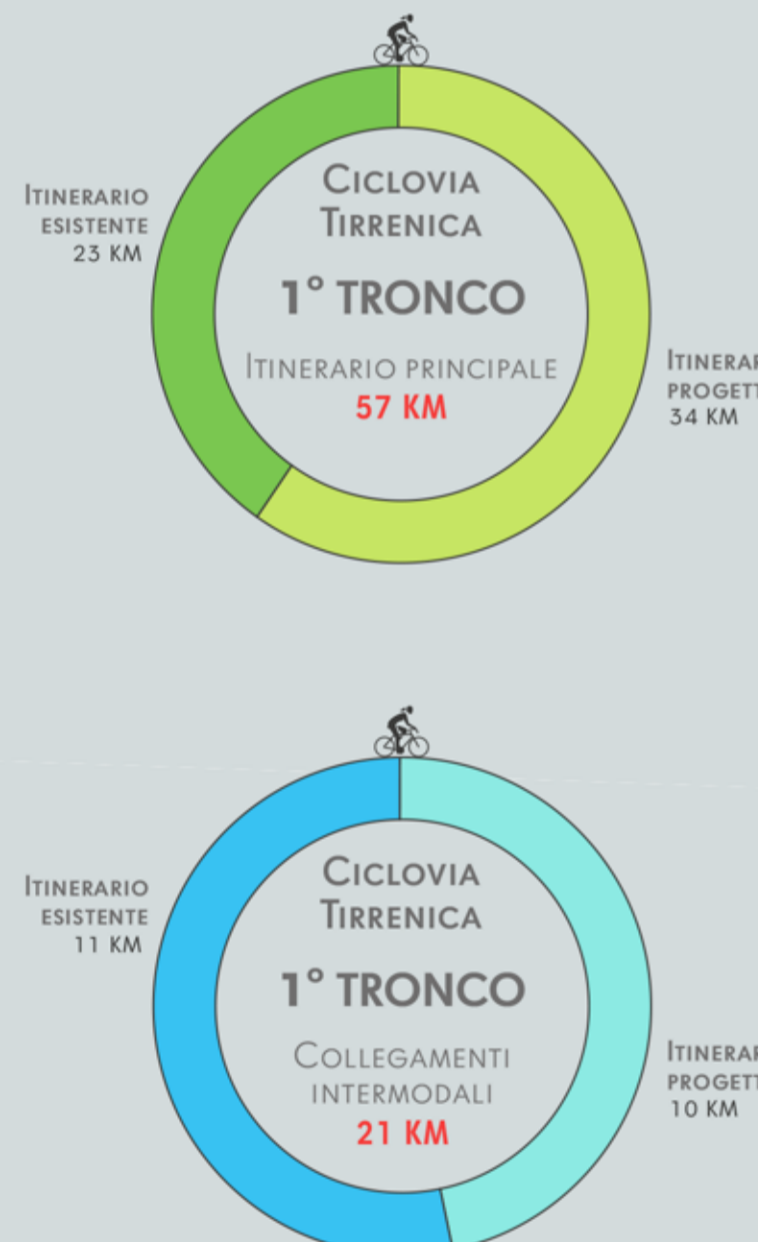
Itinerario esistente 23 KM

Ciclovia Tirrenica

1° TRONCO

Itinerario principale
57 KM

Itinerar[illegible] progett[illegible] 34 KM

Itinerario esistente 11 KM

Ciclovia Tirrenica

1° TRONCO

Collegamenti intermodali
21 KM

Itinerar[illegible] progett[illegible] 10 KM